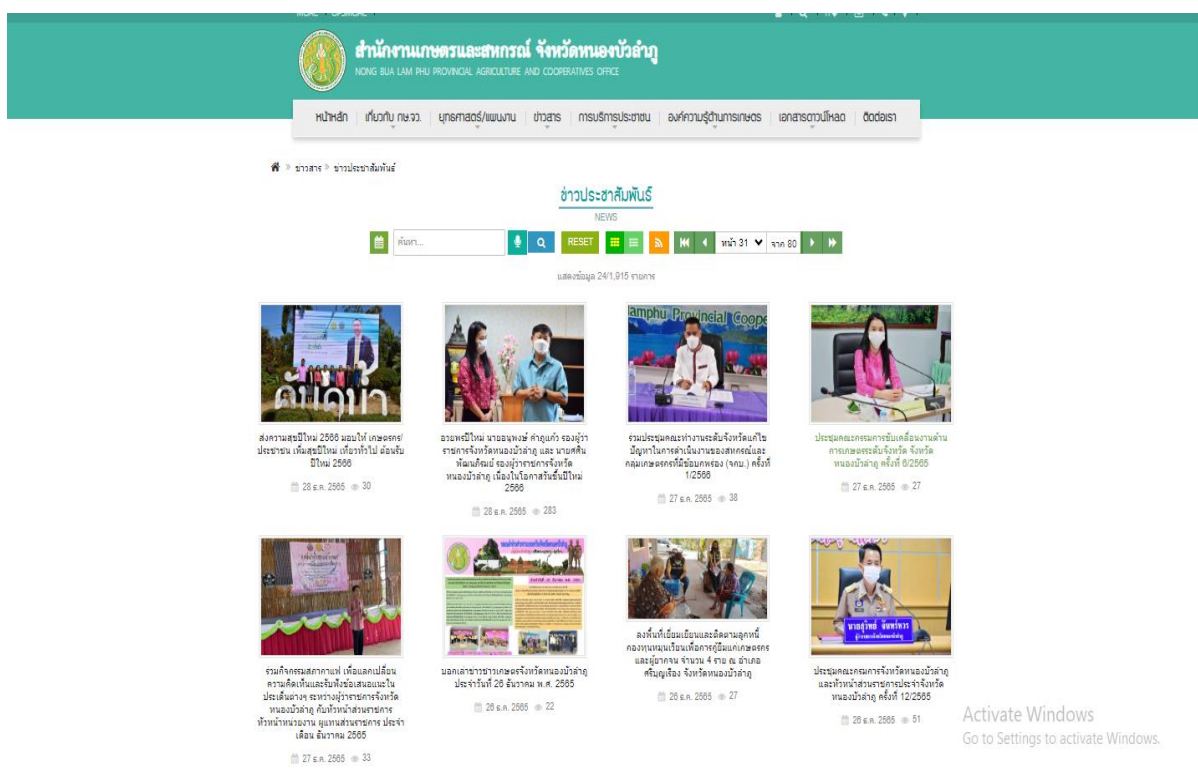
สำนักงานเกษตรและสหกรณ์ จังหวัดหนองบัวลำภู
NONG BUA LAM PHU PROVINCIAL AGRICULTURE AND COOPERATIVES OFFICE

หน้าหลัก | เกี่ยวกับ กษ.จว. | ยุทธศาสตร์/แผนงาน | ข่าวสาร | การบริการประชาชน | องค์ความรู้ด้านการเกษตร | เอกสารดาวน์โหลด | ติดต่อเรา

ข่าวสาร » ข่าวประชาสัมพันธ์

ข่าวประชาสัมพันธ์
NEWS

ค้นหา... RESET หน้า 31 จาก 80

แสดงข้อมูล 24/1,915 รายการ

ส่งความสุขปีใหม่ 2566 มอบให้ เกษตรกร/ประชาชน เพิ่มสุขปีใหม่ เที่ยวทั่วไป ต้อนรับปีใหม่ 2566
28 ธ.ค. 2565 30

อวยพรปีใหม่ นายอนุพงษ์ คำภูแก้ว รองผู้ว่าราชการจังหวัดหนองบัวลำภู และ นายศศิน พัฒนเกียรติ์ รองผู้ว่าราชการจังหวัดหนองบัวลำภู เนื่องในโอกาสวันขึ้นปีใหม่ 2566
28 ธ.ค. 2565 283

ร่วมประชุมคณะทำงานระดับจังหวัดแก้ไขปัญหาในการดำเนินงานของสหกรณ์และกลุ่มเกษตรกรที่มีข้อบกพร่อง (จกบ.) ครั้งที่ 1/2566
27 ธ.ค. 2565 38

ประชุมคณะกรรมการขับเคลื่อนงานด้านการเกษตรระดับจังหวัด จังหวัดหนองบัวลำภู ครั้งที่ 6/2565
27 ธ.ค. 2565 27

ร่วมกิจกรรมสภากาแฟ เพื่อแลกเปลี่ยนความคิดเห็นและรับฟังข้อเสนอแนะในประเด็นต่างๆ ระหว่างผู้ว่าราชการจังหวัดหนองบัวลำภู กับหัวหน้าส่วนราชการ หัวหน้าหน่วยงาน ผู้แทนส่วนราชการ ประจำเดือน ธันวาคม 2565
27 ธ.ค. 2565 33

บอกเล่าข่าวเกษตรจังหวัดหนองบัวลำภู ประจำวันที่ 26 ธันวาคม พ.ศ. 2565
26 ธ.ค. 2565 22

ลงพื้นที่เยี่ยมเยียนและติดตามลูกหนี้กองทุนหมุนเวียนเพื่อการกู้ยืมแก่เกษตรกรและผู้ยากจน จำนวน 4 ราย ณ อำเภอศรีบุญเรือง จังหวัดหนองบัวลำภู
26 ธ.ค. 2565 27

ประชุมคณะกรมการจังหวัดหนองบัวลำภู และหัวหน้าส่วนราชการประจำจังหวัดหนองบัวลำภู ครั้งที่ 12/2565
26 ธ.ค. 2565 51

Activate Windows
Go to Settings to activate Windows.